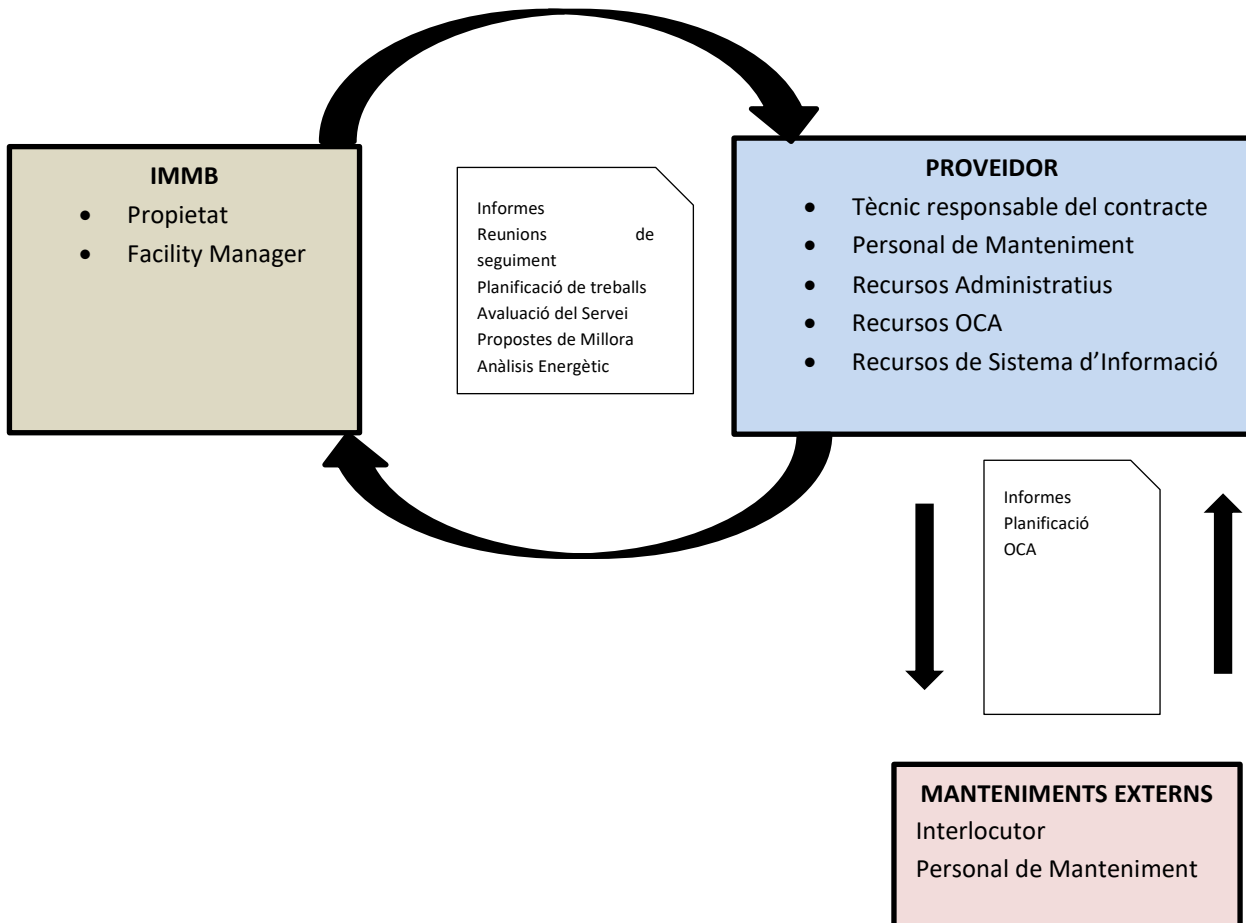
IMMB
- Propietat
- Facility Manager

Informes
Reunions de seguiment
Planificació de treballs
Avaluació del Servei
Propostes de Millora
Anàlisis Energètic

PROVEIDOR
- Tècnic responsable del contracte
- Personal de Manteniment
- Recursos Administratius
- Recursos OCA
- Recursos de Sistema d'Informació

Informes
Planificació
OCA

MANTENIMENTS EXTERNS
Interlocutor
Personal de Manteniment